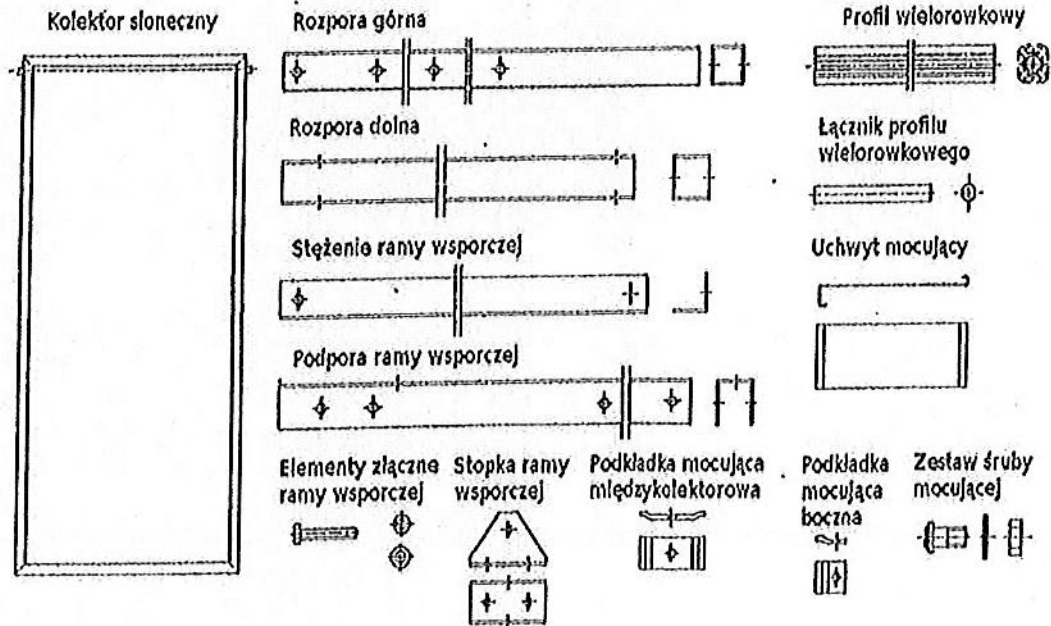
Kolektor słoneczny

Rozpora górna

Profil wielorowkowy

Rozpora dolna

Łącznik profilu wielorowkowego

Stężenie ramy wsporczej

Uchwyt mocujący

Podpora ramy wsporczej

Elementy złączne ramy wsporczej

Stopka ramy wsporczej

Podkładka mocująca międzykolektorowa

Podkładka mocująca boczna

Zestaw śruby mocującej